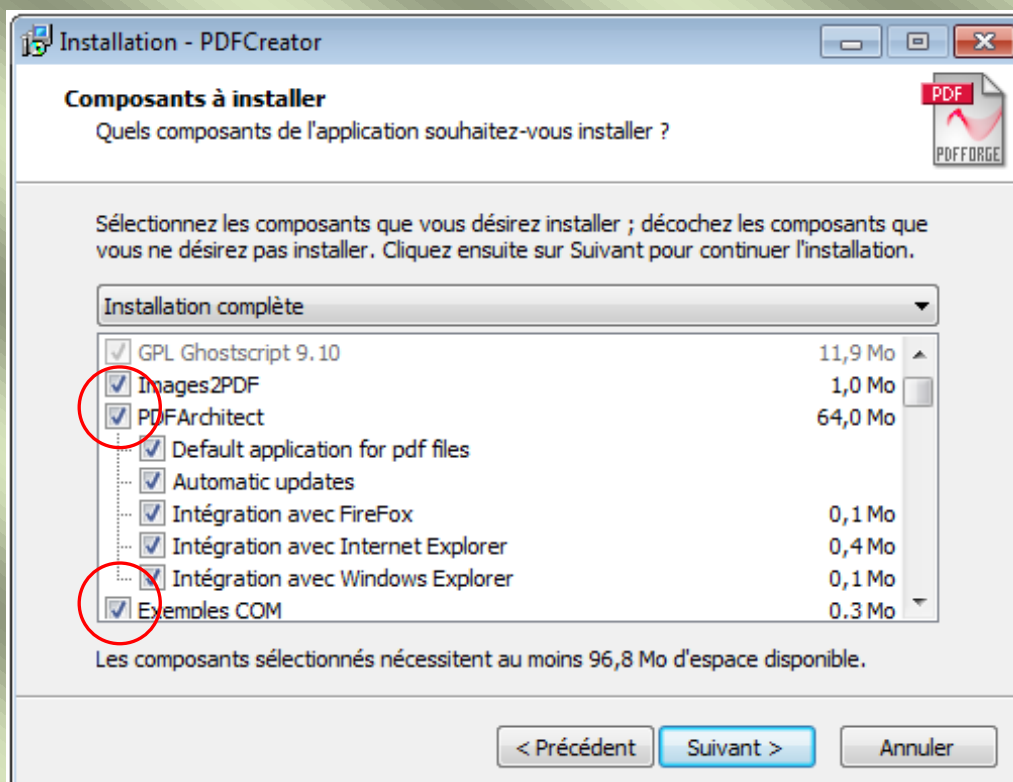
Installation - PDFCreator

Composants à installer
Quels composants de l'application souhaitez-vous installer ?

PDF
PDFFORGE

Sélectionnez les composants que vous désirez installer ; décochez les composants que vous ne désirez pas installer. Cliquez ensuite sur Suivant pour continuer l'installation.

Installation complète

| | |
|---|---|
| GPL Ghostscript 9.10 | 11,9 Mo |
| Images2PDF | 1,0 Mo |
| PDFArchitect | 64,0 Mo |
| Default application for pdf files | |
| Automatic updates | |
| Intégration avec FireFox | 0,1 Mo |
| Intégration avec Internet Explorer | 0,4 Mo |
| Intégration avec Windows Explorer | 0,1 Mo |
| Exemples COM | 0.3 Mo |

Les composants sélectionnés nécessitent au moins 96,8 Mo d'espace disponible.

< Précédent
Suivant >
Annuler